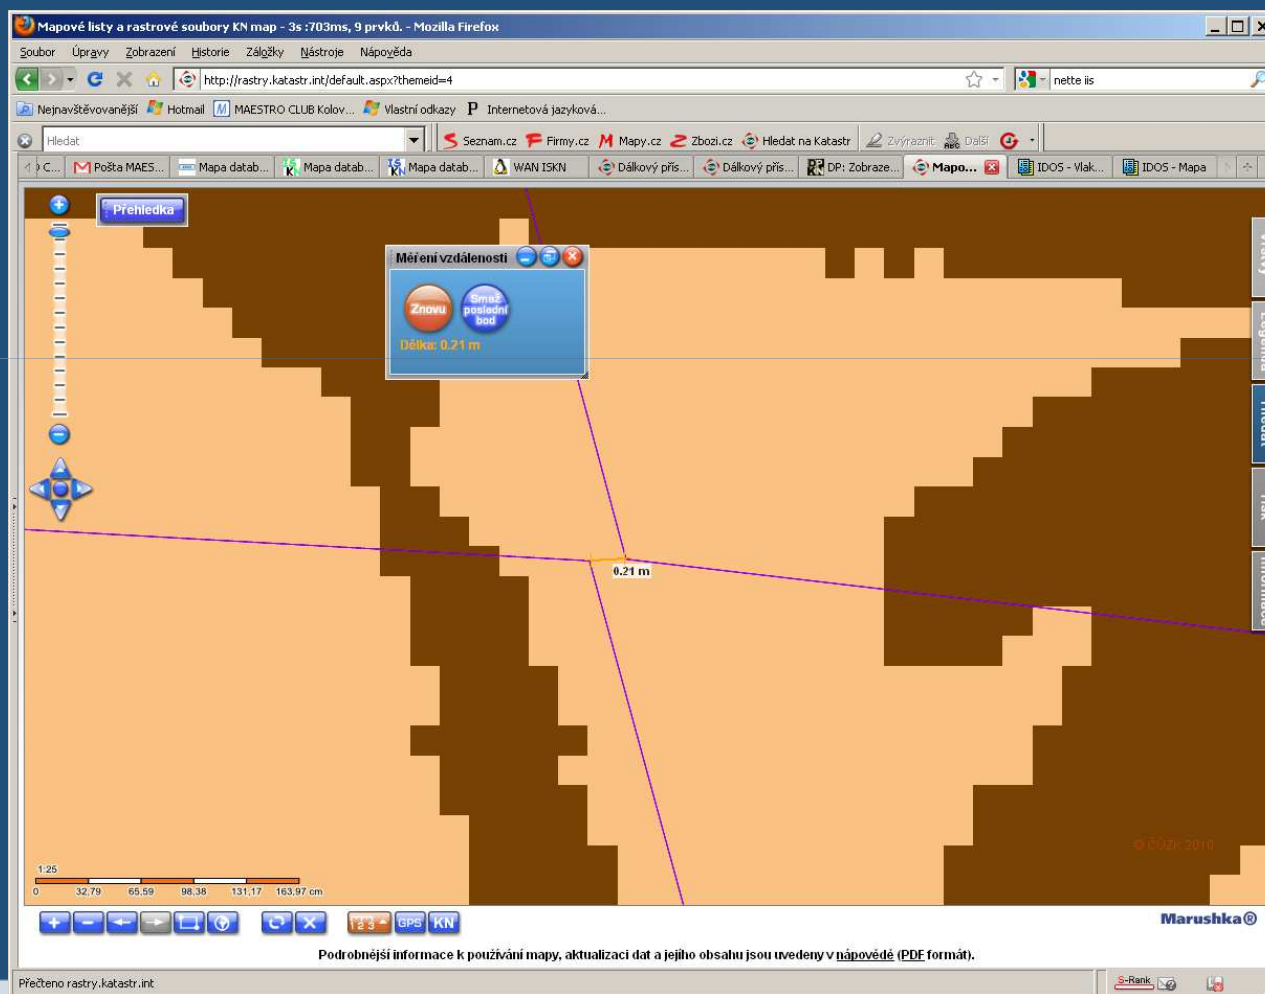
Mapové listy a rastrové soubory KN map - 3s :703ms, 9 prvků. - Mozilla Firefox

Soubor Úpravy Zobrazení Historie Záložky Nástroje Nápověda

http://rastry.katastr.int/default.aspx?themeid=4

nette iis

Nejnavštěvovanější Hotmail MAESTRO CLUB Kolov... Vlastní odkazy Internetová jazyková...

Hledat

Seznam.cz Firmy.cz Mapy.cz Zbozi.cz Hledat na Katastr Zvýraznit Další

C... Pošta MAES... Mapa datab... Mapa datab... Mapa datab... WAN ISKN Dálkový přís... Dálkový přís... DP: Zobraze... Mapo... IDOS - Vlak... IDOS - Mapa

Přehledka

Měření vzdálenosti

Znovu

Smaž poslední bod

Délka: 0.21 m

0.21 m

1:25

0 32,79 65,59 98,38 131,17 163,97 cm

© ČÚZK 2010

GPS KN

Marushka®

Podrobnější informace k používání mapy, aktualizaci dat a jejího obsahu jsou uvedeny v nápovědě (PDF formát).

Přečteno rastry.katastr.int

S-Rank